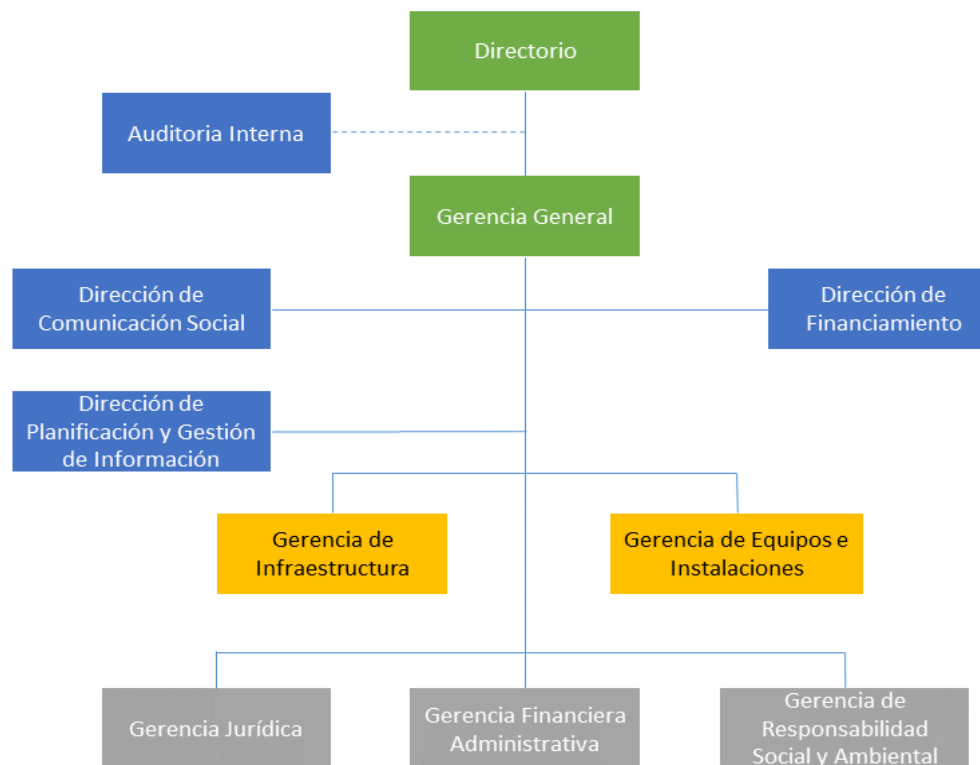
Directorio

Auditoria Interna

Gerencia General

Dirección de Comunicación Social

Dirección de Financiamiento

Dirección de Planificación y Gestión de Información

Gerencia de Infraestructura

Gerencia de Equipos e Instalaciones

Gerencia Jurídica

Gerencia Financiera Administrativa

Gerencia de Responsabilidad Social y Ambiental